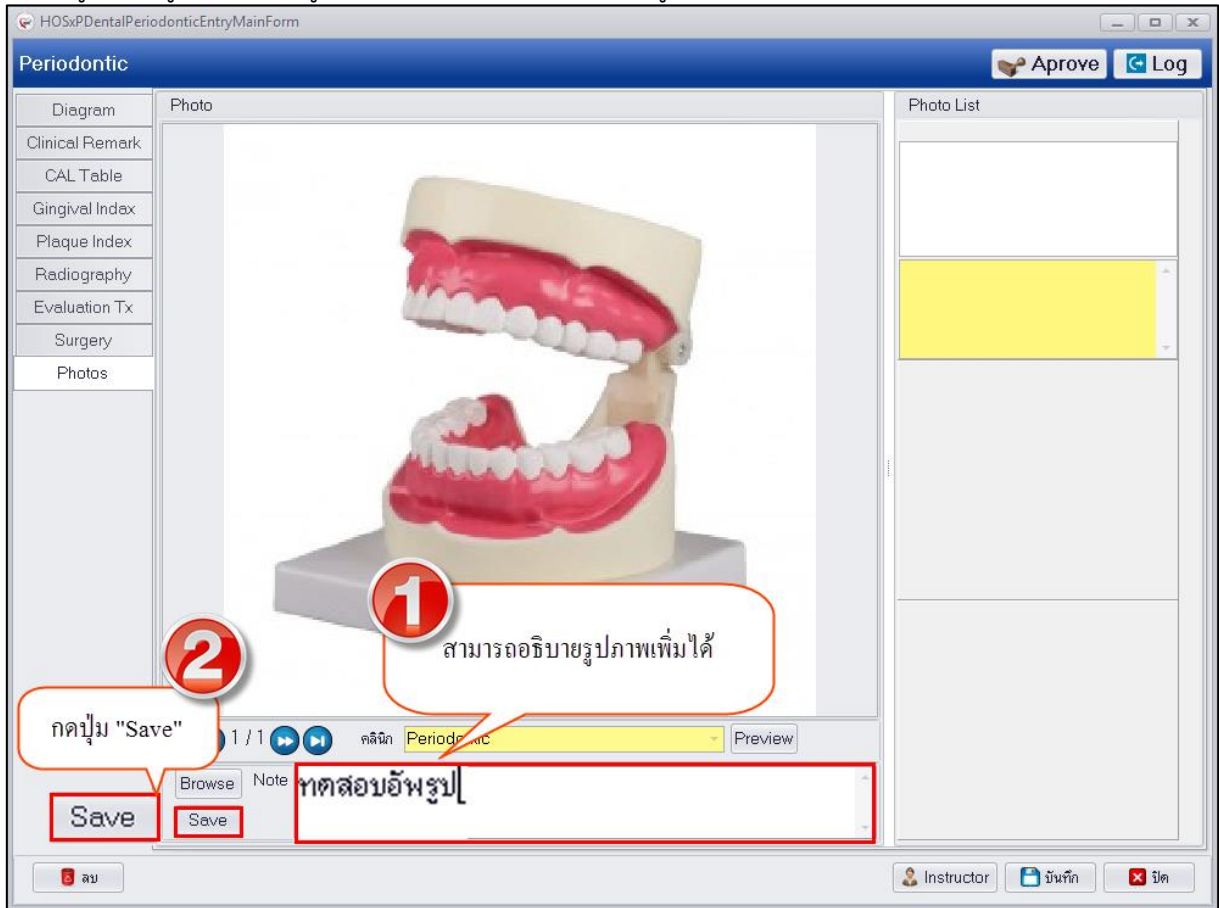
HOSxPDentalPeriodonticEntryMainForm

Periodontic

Aprove

Log

Diagram

Clinical Remark

CAL Table

Gingival Indax

Plaque Index

Radiography

Evaluation Tx

Surgery

Photos

Photo

Photo List

1

สามารถอธิบายรูปภาพเพิ่มได้

2

กดปุ่ม "Save"

1 / 1

คลินิก Periodo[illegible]ic

Preview

Browse

Note ทดสอบอัพรูป

Save

Save

ลบ

Instructor

บันทึก

ปิด